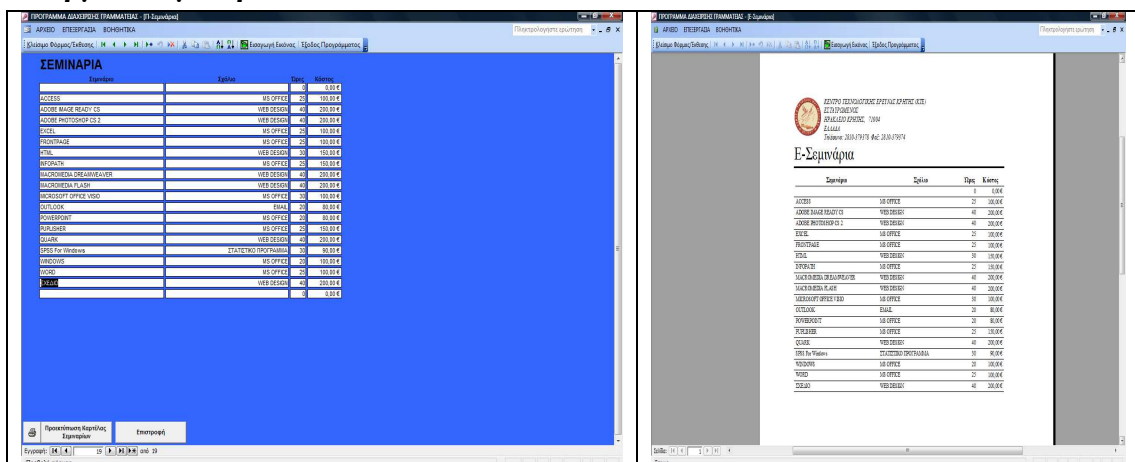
ΠΡΟΓΡΑΜΜΑ ΔΙΑΧΕΙΡΙΣΗΣ ΓΡΑΜΜΑΤΕΙΑΣ - [Π-Σεμινάρια]

ΑΡΧΕΙΟ ΕΠΕΞΕΡΓΑΣΙΑ ΒΟΗΘΗΤΙΚΑ

Πληκτρολογήστε ερώτηση

Κλείσιμο Φόρμας/Έκθεσης | Εισαγωγή Εικόνας | Έξοδος Προγράμματος

ΣΕΜΙΝΑΡΙΑ

| Σεμινάριο | Σχόλιο | Ώρες | Κόστος |
|---|---|---|---|
| | | 0 | 0,00 € |
| ACCESS | MS OFFICE | 25 | 100,00 € |
| ADOBE IMAGE READY CS | WEB DESIGN | 40 | 200,00 € |
| ADOBE PHOTOSHOP CS 2 | WEB DESIGN | 40 | 200,00 € |
| EXCEL | MS OFFICE | 25 | 100,00 € |
| FRONTPAGE | MS OFFICE | 25 | 100,00 € |
| HTML | WEB DESIGN | 30 | 150,00 € |
| INFOPATH | MS OFFICE | 25 | 150,00 € |
| MACROMEDIA DREAMWEAVER | WEB DESIGN | 40 | 200,00 € |
| MACROMEDIA FLASH | WEB DESIGN | 40 | 200,00 € |
| MICROSOFT OFFICE VISIO | MS OFFICE | 30 | 100,00 € |
| OUTLOOK | EMAIL | 20 | 80,00 € |
| POWERPOINT | MS OFFICE | 20 | 80,00 € |
| PUPLISHER | MS OFFICE | 25 | 150,00 € |
| QUARK | WEB DESIGN | 40 | 200,00 € |
| SPSS For Windows | ΣΤΑΤΙΣΤΙΚΟ ΠΡΟΓΡΑΜΜΑ | 30 | 90,00 € |
| WINDOWS | MS OFFICE | 20 | 100,00 € |
| WORD | MS OFFICE | 25 | 100,00 € |
| ΣΧΕΔΙΟ | WEB DESIGN | 40 | 200,00 € |
| | | 0 | 0,00 € |

Προεπισκόπηση Καρτέλας Σεμιναρίων

Επιστροφή

Εγγραφή: 19 από 19

ΠΡΟΓΡΑΜΜΑ ΔΙΑΧΕΙΡΙΣΗΣ ΓΡΑΜΜΑΤΕΙΑΣ - [Ε-Σεμινάρια]

ΑΡΧΕΙΟ ΕΠΕΞΕΡΓΑΣΙΑ ΒΟΗΘΗΤΙΚΑ

Πληκτρολογήστε ερώτηση

Κλείσιμο Φόρμας/Έκθεσης | Εισαγωγή Εικόνας | Έξοδος Προγράμματος

ΚΕΝΤΡΟ ΤΕΧΝΟΛΟΓΙΚΗΣ ΕΡΕΥΝΑΣ ΚΡΗΤΗΣ (ΚΤΕ)
ΕΣΤΑΥΡΩΜΕΝΟΣ
ΗΡΑΚΛΕΙΟ ΚΡΗΤΗΣ, 71004
ΕΛΛΑΔΑ
Τηλέφωνο: 2810-379370 Φαξ: 2810-379374

Ε-Σεμινάρια

| Σεμινάριο | Σχόλιο | Ώρες | Κόστος |
|---|---|---|---|
| | | 0 | 0,00€ |
| ACCESS | MS OFFICE | 25 | 100,00€ |
| ADOBE IMAGE READY CS | WEB DESIGN | 40 | 200,00€ |
| ADOBE PHOTOSHOP CS 2 | WEB DESIGN | 40 | 200,00€ |
| EXCEL | MS OFFICE | 25 | 100,00€ |
| FRONTPAGE | MS OFFICE | 25 | 100,00€ |
| HTML | WEB DESIGN | 30 | 150,00€ |
| INFOPATH | MS OFFICE | 25 | 150,00€ |
| MACROMEDIA DREAMWEAVER | WEB DESIGN | 40 | 200,00€ |
| MACROMEDIA FLASH | WEB DESIGN | 40 | 200,00€ |
| MICROSOFT OFFICE VISIO | MS OFFICE | 30 | 100,00€ |
| OUTLOOK | EMAIL | 20 | 80,00€ |
| POWERPOINT | MS OFFICE | 20 | 80,00€ |
| PUPLISHER | MS OFFICE | 25 | 150,00€ |
| QUARK | WEB DESIGN | 40 | 200,00€ |
| SPSS For Windows | ΣΤΑΤΙΣΤΙΚΟ ΠΡΟΓΡΑΜΜΑ | 30 | 90,00€ |
| WINDOWS | MS OFFICE | 20 | 100,00€ |
| WORD | MS OFFICE | 25 | 100,00€ |
| ΣΧΕΔΙΟ | WEB DESIGN | 40 | 200,00€ |

Σελίδα: 1